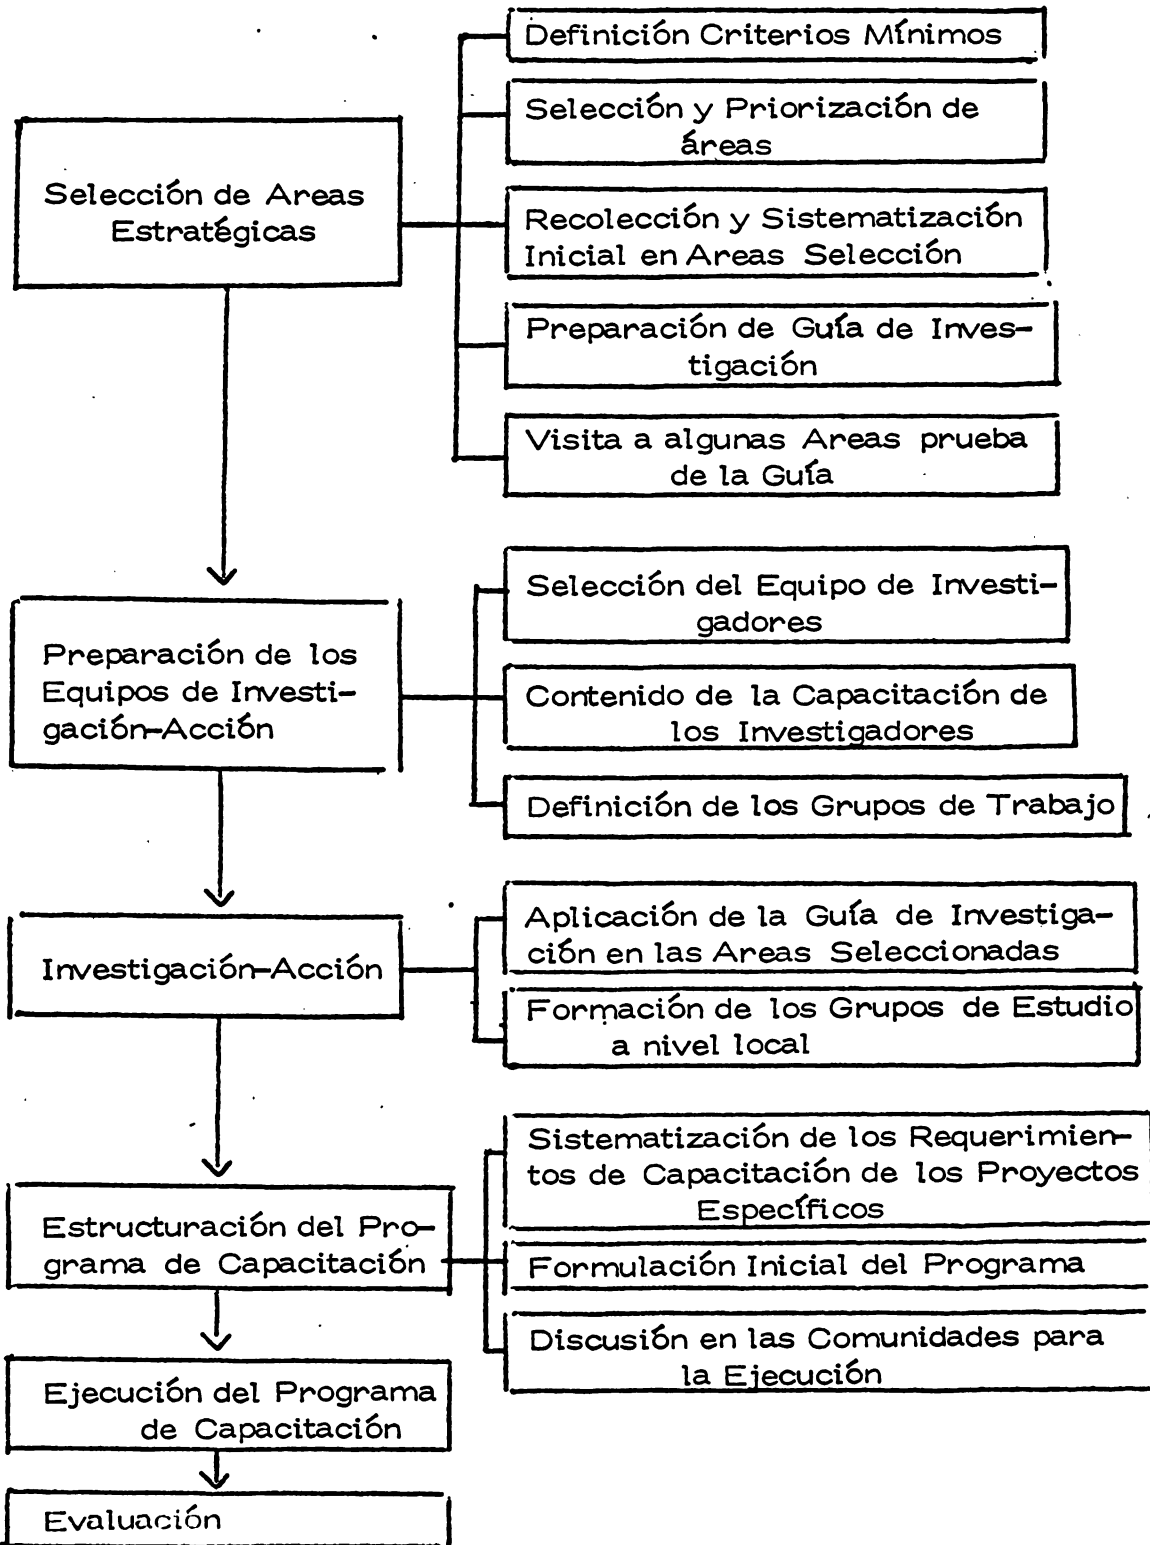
Selección de Areas Estratégicas

Definición Criterios Mínimos

Selección y Priorización de áreas

Recolección y Sistematización Inicial en Areas Selección

Preparación de Guía de Investigación

Visita a algunas Areas prueba de la Guía

Preparación de los Equipos de Investigación-Acción

Selección del Equipo de Investigadores

Contenido de la Capacitación de los Investigadores

Definición de los Grupos de Trabajo

Investigación-Acción

Aplicación de la Guía de Investigación en las Areas Seleccionadas

Formación de los Grupos de Estudio a nivel local

Estructuración del Programa de Capacitación

Sistematización de los Requerimientos de Capacitación de los Proyectos Específicos

Formulación Inicial del Programa

Discusión en las Comunidades para la Ejecución

Ejecución del Programa de Capacitación

Evaluación